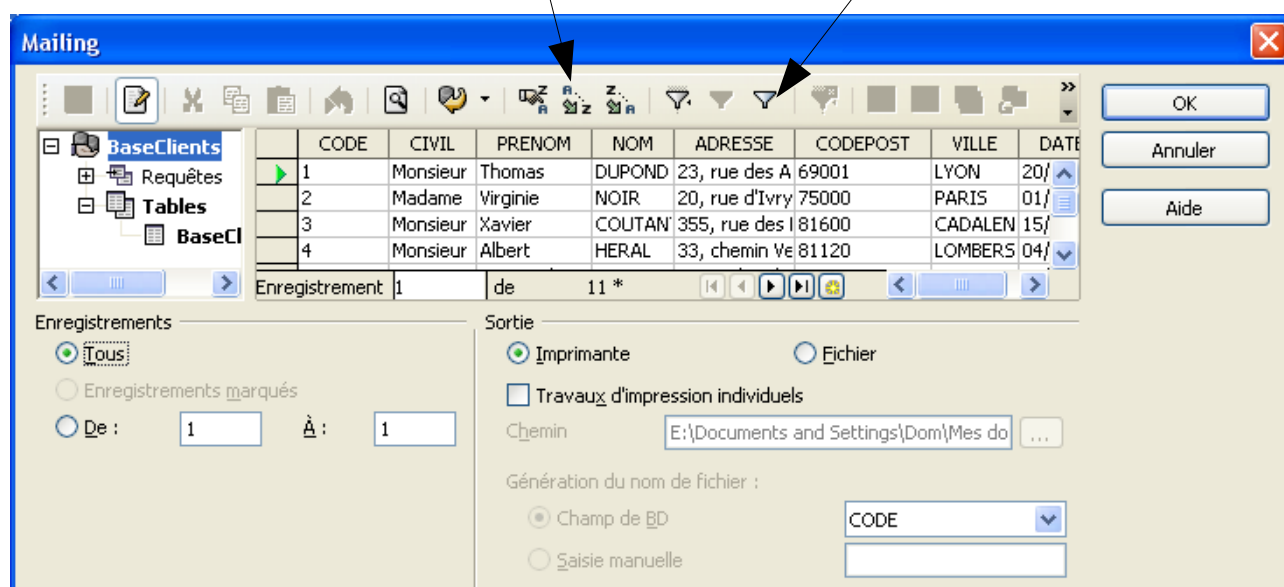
Mailing

OK

Annuler

Aide

BaseClients
Requêtes
Tables
BaseCl

| | CODE | CIVIL | PRENOM | NOM | ADRESSE | CODEPOST | VILLE | DATE |
|---|---|---|---|---|---|---|---|---|
| | 1 | Monsieur | Thomas | DUPOND | 23, rue des A | 69001 | LYON | 20/ |
| | 2 | Madame | Virginie | NOIR | 20, rue d'Ivry | 75000 | PARIS | 01/ |
| | 3 | Monsieur | Xavier | COUTANT | 355, rue des l | 81600 | CADALEN | 15/ |
| | 4 | Monsieur | Albert | HERAL | 33, chemin Ve | 81120 | LOMBERS | 04/ |

Enregistrement 1 de 11 *

Enregistrements

Tous

Enregistrements marqués

De : 1 À : 1

Sortie

Imprimante

Fichier

Travaux d'impression individuels

Chemin E:\Documents and Settings\Dom\Mes do ...

Génération du nom de fichier :

Champ de BD CODE

Saisie manuelle